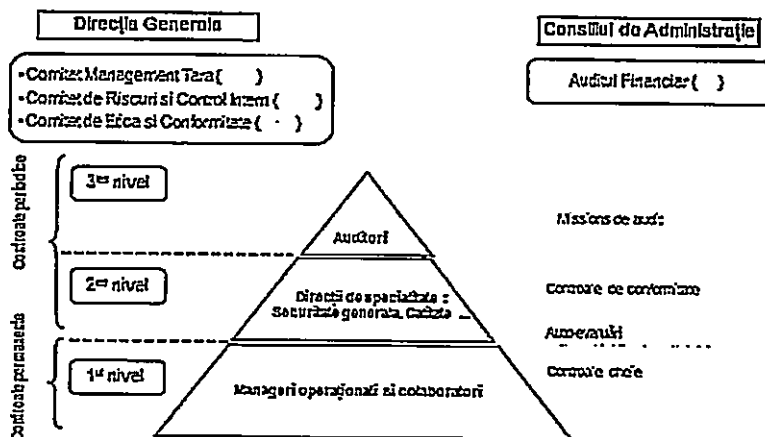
Directia Generala

Consiliul de Administratie

-Comitet Management Tara (   )
-Comitet de Riscuri si Control Intern (   )
-Comitet de Etica si Conformitate (   )

Audit Financiar (   )

Controale periodice

3rd nivel

Auditori

Missions de audit

2nd nivel

Directii de specialitate : Securitate generala, Calitate

Controale de conformitate

Autoevaluari

Controale permanente

1st nivel

Manageri operationali si colaboratori

Controale cheie